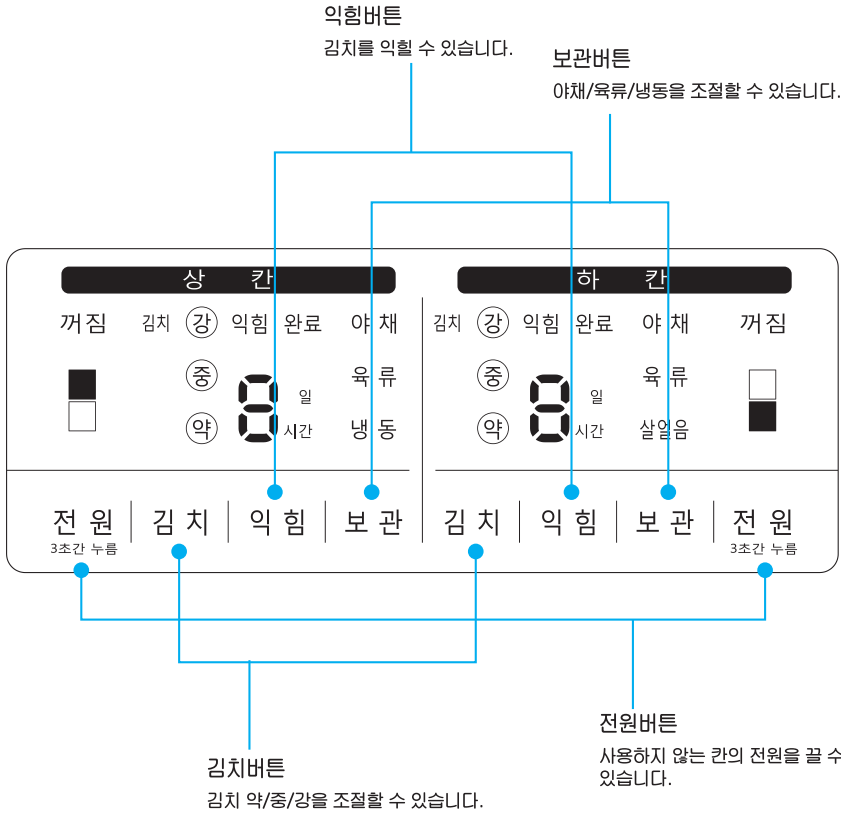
익힘버튼
김치를 익힐 수 있습니다.

보관버튼
야채/육류/냉동을 조절할 수 있습니다.

상 칸

꺼짐

김치 강 익힘 완료 야채

중 육류

약 일 냉동

시간

전원
3초간 누름

김치

익힘

보관

하 칸

김치 강 익힘 완료 야채

꺼짐

중 육류

약 일 살얼음

시간

김치

익힘

보관

전원
3초간 누름

전원버튼
사용하지 않는 칸의 전원을 끌 수 있습니다.

김치버튼
김치 약/중/강을 조절할 수 있습니다.